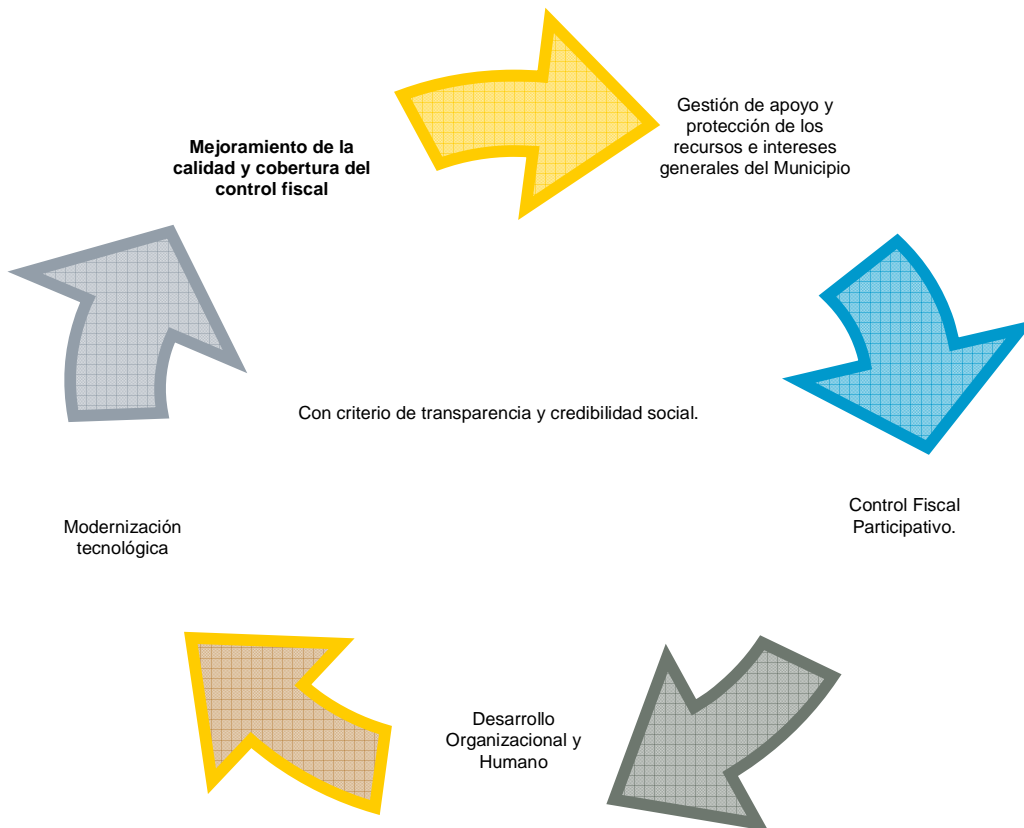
Mejoramiento de la calidad y cobertura del control fiscal

Gestión de apoyo y protección de los recursos e intereses generales del Municipio

Con criterio de transparencia y credibilidad social.

Control Fiscal Participativo.

Modernización tecnológica

Desarrollo Organizacional y Humano